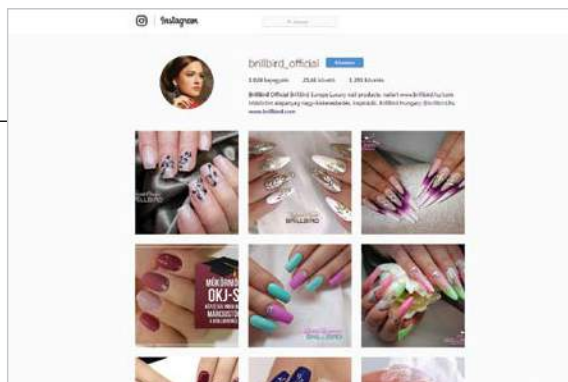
Instagram

Keresés

brillbird_official Követés

1.808 bejegyzés 25,6E követő 1.393 követés

BrillBird Official BrillBird Europe Luxury nail products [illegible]

www.brillbird.com

BRILLBIRD

BRILLBIRD

MŰKÖRMÖS OKJ-S

BRILLBIRD